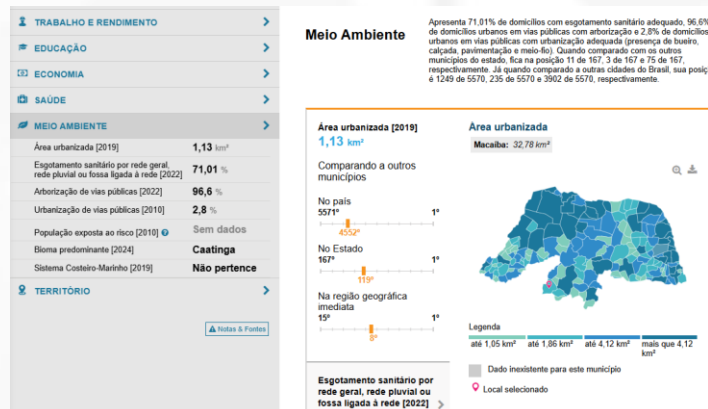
TRABALHO E RENDIMENTO
EDUCAÇÃO
ECONOMIA
SAÚDE
MEIO AMBIENTE

| | |
|---|---|
| Área urbanizada [2019] | 1,13 km² |
| Esgotamento sanitário por rede geral, rede pluvial ou fossa ligada à rede [2022] | 71,01 % |
| Arborização de vias públicas [2022] | 96,6 % |
| Urbanização de vias públicas [2010] | 2,8 % |
| População exposta ao risco [2010] | Sem dados |
| Bioma predominante [2024] | Caatinga |
| Sistema Costeiro-Marinho [2019] | Não pertence |

TERRITÓRIO

Notas & Fontes

Meio Ambiente

Apresenta 71,01% de domicílios com esgotamento sanitário adequado, 96,6% de domicílios urbanos em vias públicas com arborização e 2,8% de domicílios urbanos em vias públicas com urbanização adequada (presença de bueiro, calçada, pavimentação e meio-fio). Quando comparado com os outros municípios do estado, fica na posição 11 de 167, 3 de 167 e 75 de 167, respectivamente. Já quando comparado a outras cidades do Brasil, sua posição é 1249 de 5570, 235 de 5570 e 3902 de 5570, respectivamente.

Área urbanizada [2019]
1,13 km²

Comparando a outros municípios

No país
5571º 1º
4552º

No Estado
167º 1º
119º

Na região geográfica imediata
15º 1º
8º

Esgotamento sanitário por rede geral, rede pluvial ou fossa ligada à rede [2022]

Área urbanizada

Macaíba: 32,78 km²

Legenda
até 1,05 km²
até 1,86 km²
até 4,12 km²
mais que 4,12 km²

Dado inexistente para este município
Local selecionado